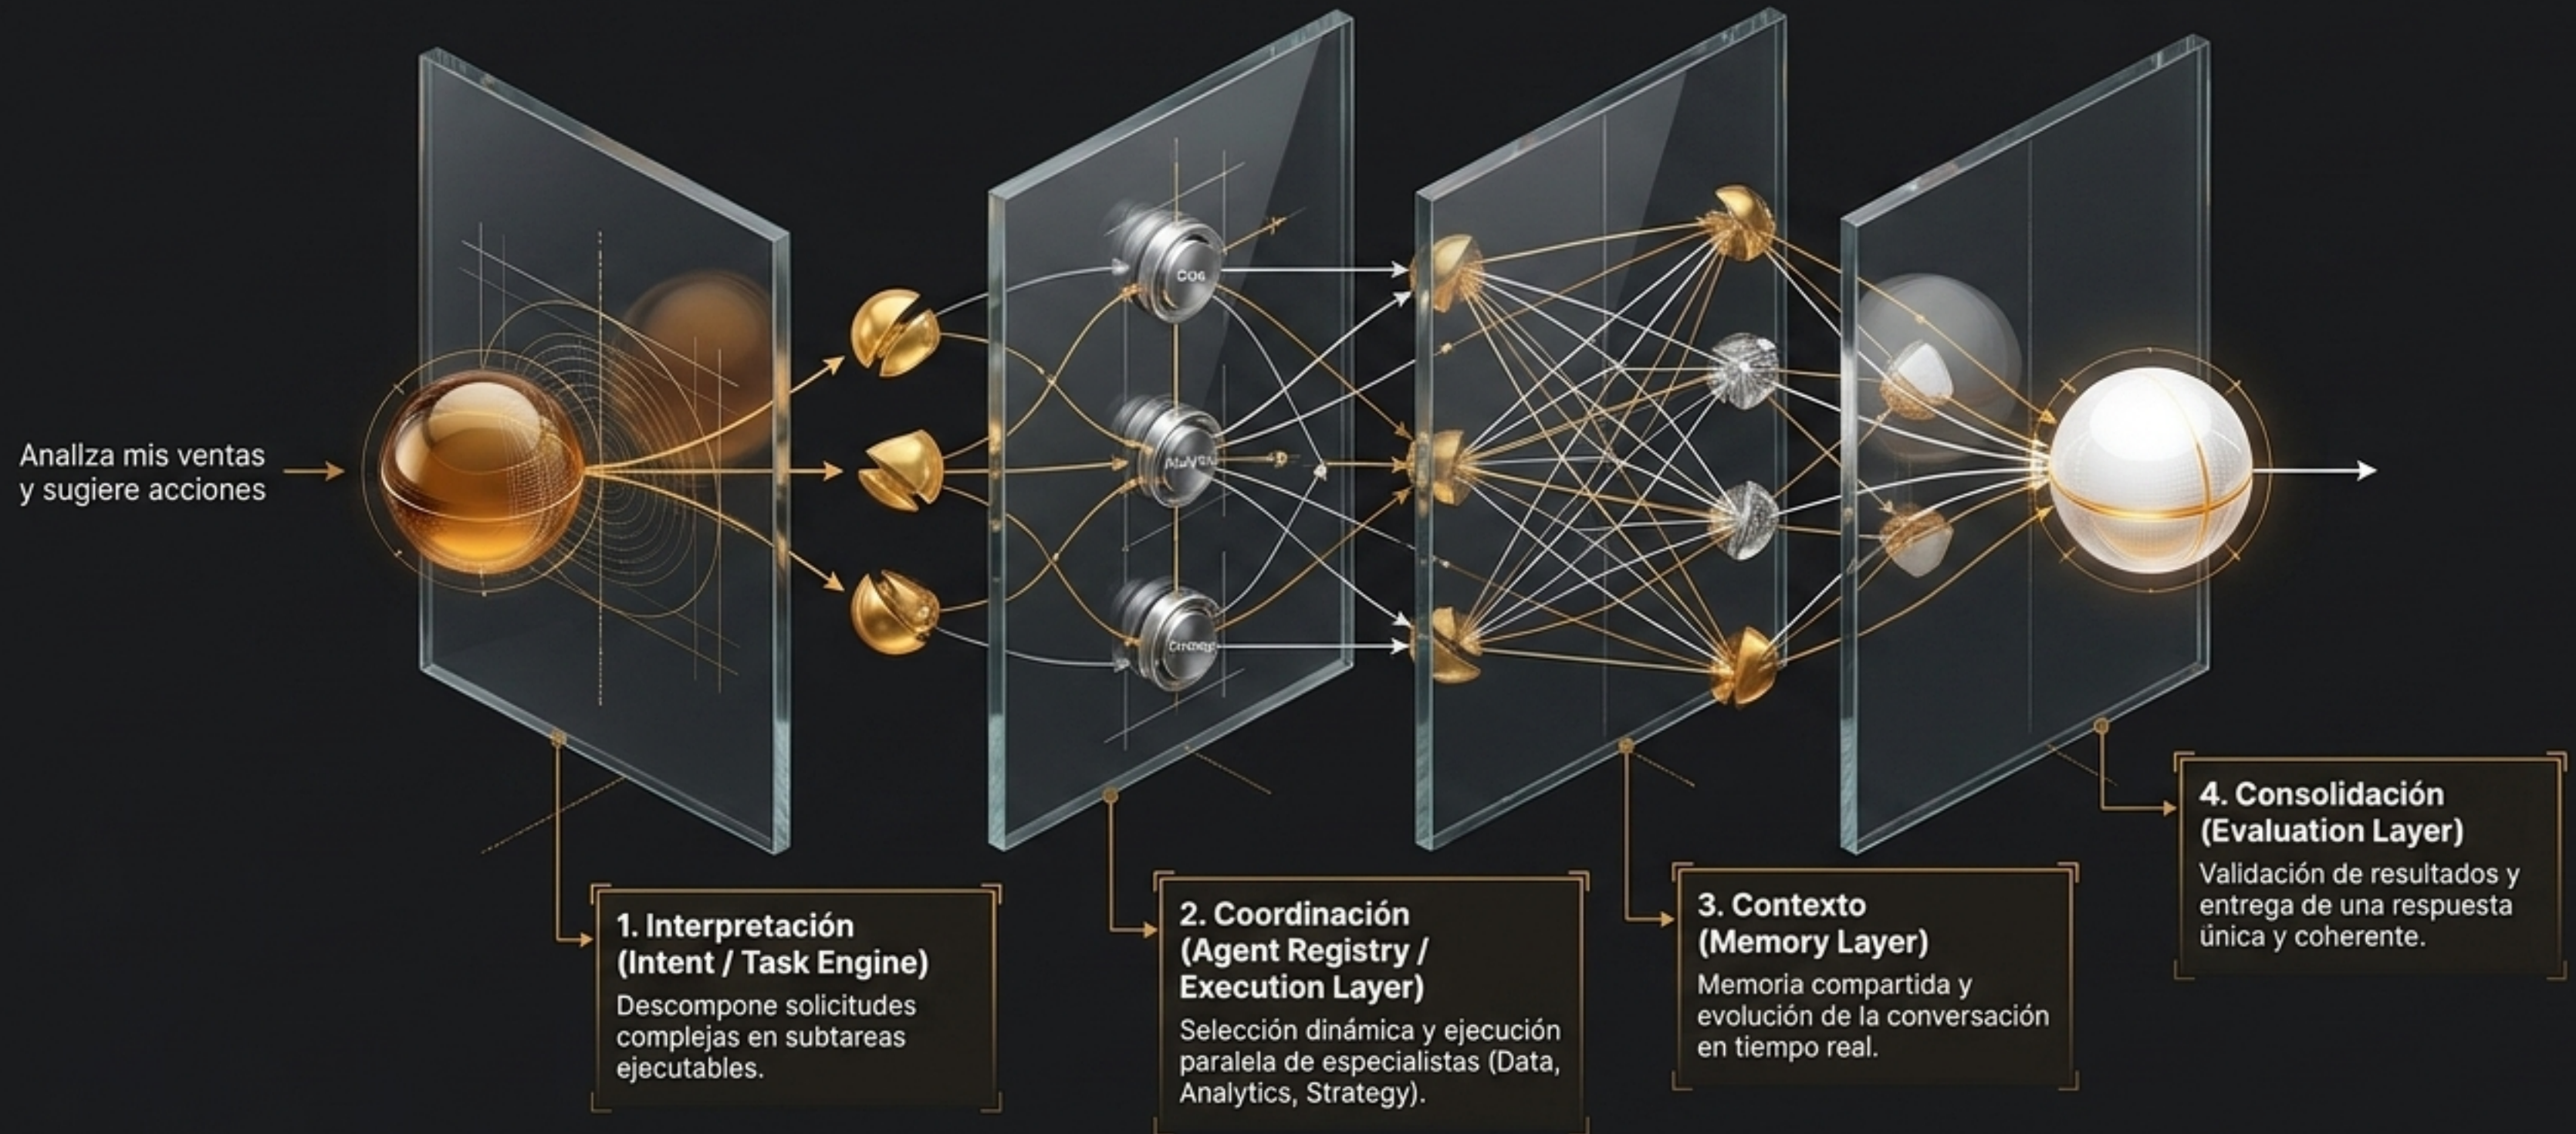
Analiza mis ventas y sugiere acciones

COG

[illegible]

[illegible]

1. Interpretación (Intent / Task Engine)
Descompone solicitudes complejas en subtareas ejecutables.

2. Coordinación (Agent Registry / Execution Layer)
Selección dinámica y ejecución paralela de especialistas (Data, Analytics, Strategy).

3. Contexto (Memory Layer)
Memoria compartida y evolución de la conversación en tiempo real.

4. Consolidación (Evaluation Layer)
Validación de resultados y entrega de una respuesta única y coherente.